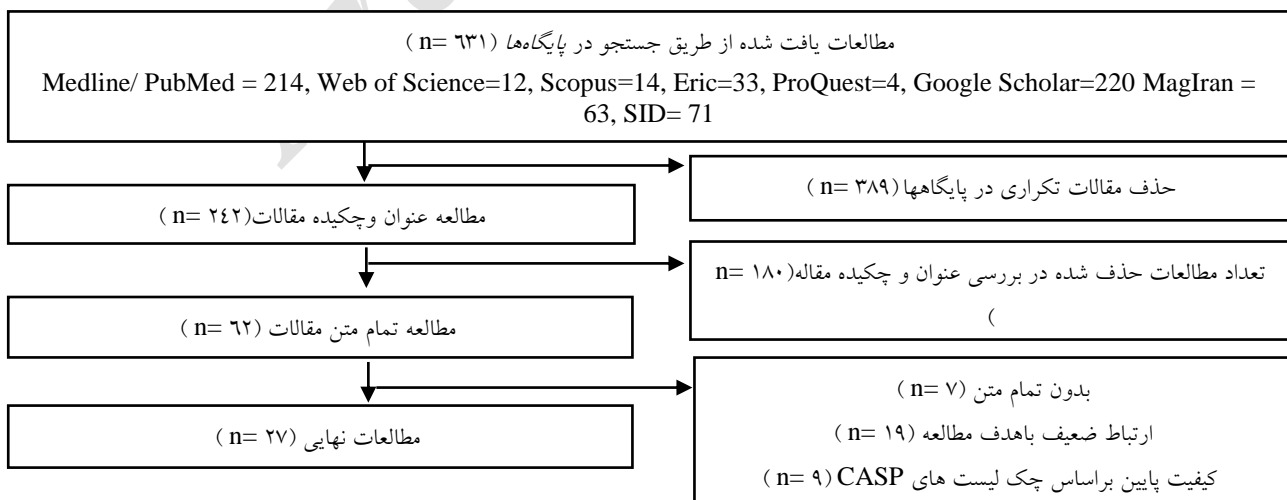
مطالعات یافت شده از طریق جستجو در پایگاه‌ها (n= ۶۳۱ )

Medline/ PubMed = 214, Web of Science=12, Scopus=14, Eric=33, ProQuest=4, Google Scholar=220 MagIran = 63, SID= 71

حذف مقالات تکراری در پایگاهها (n= ۳۸۹ )

مطالعه عنوان وچکیده مقالات(n= ۲۴۲ )

تعداد مطالعات حذف شده در بررسی عنوان و چکیده مقاله(n= ۱۸۰ )

مطالعه تمام متن مقالات (n= ۶۲ )

بدون تمام متن (n= ۷ )

ارتباط ضعیف باهدف مطالعه (n= ۱۹ )

کیفیت پایین براساس چک لیست های CASP (n= ۹ )

مطالعات نهایی (n= ۲۷ )